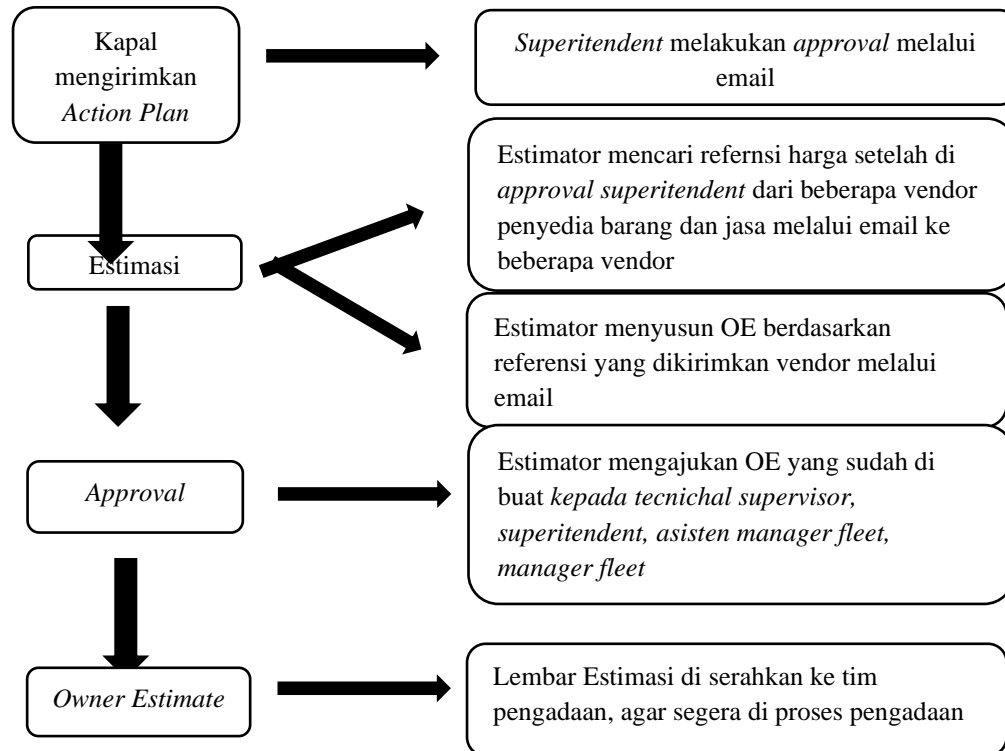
Kapal mengirimkan *Action Plan*

*Superitendent* melakukan *approval* melalui email

Estimator mencari refernsi harga setelah di *approval superitendent* dari beberapa vendor penyedia barang dan jasa melalui email ke beberapa vendor

Estimasi

Estimator menyusun OE berdasarkan referensi yang dikirimkan vendor melalui email

*Approval*

Estimator mengajukan OE yang sudah di buat *kepada tecnichal supervisor, superitendent, asisten manager fleet, manager fleet*

*Owner Estimate*

Lembar Estimasi di serahkan ke tim pengadaan, agar segera di proses pengadaan